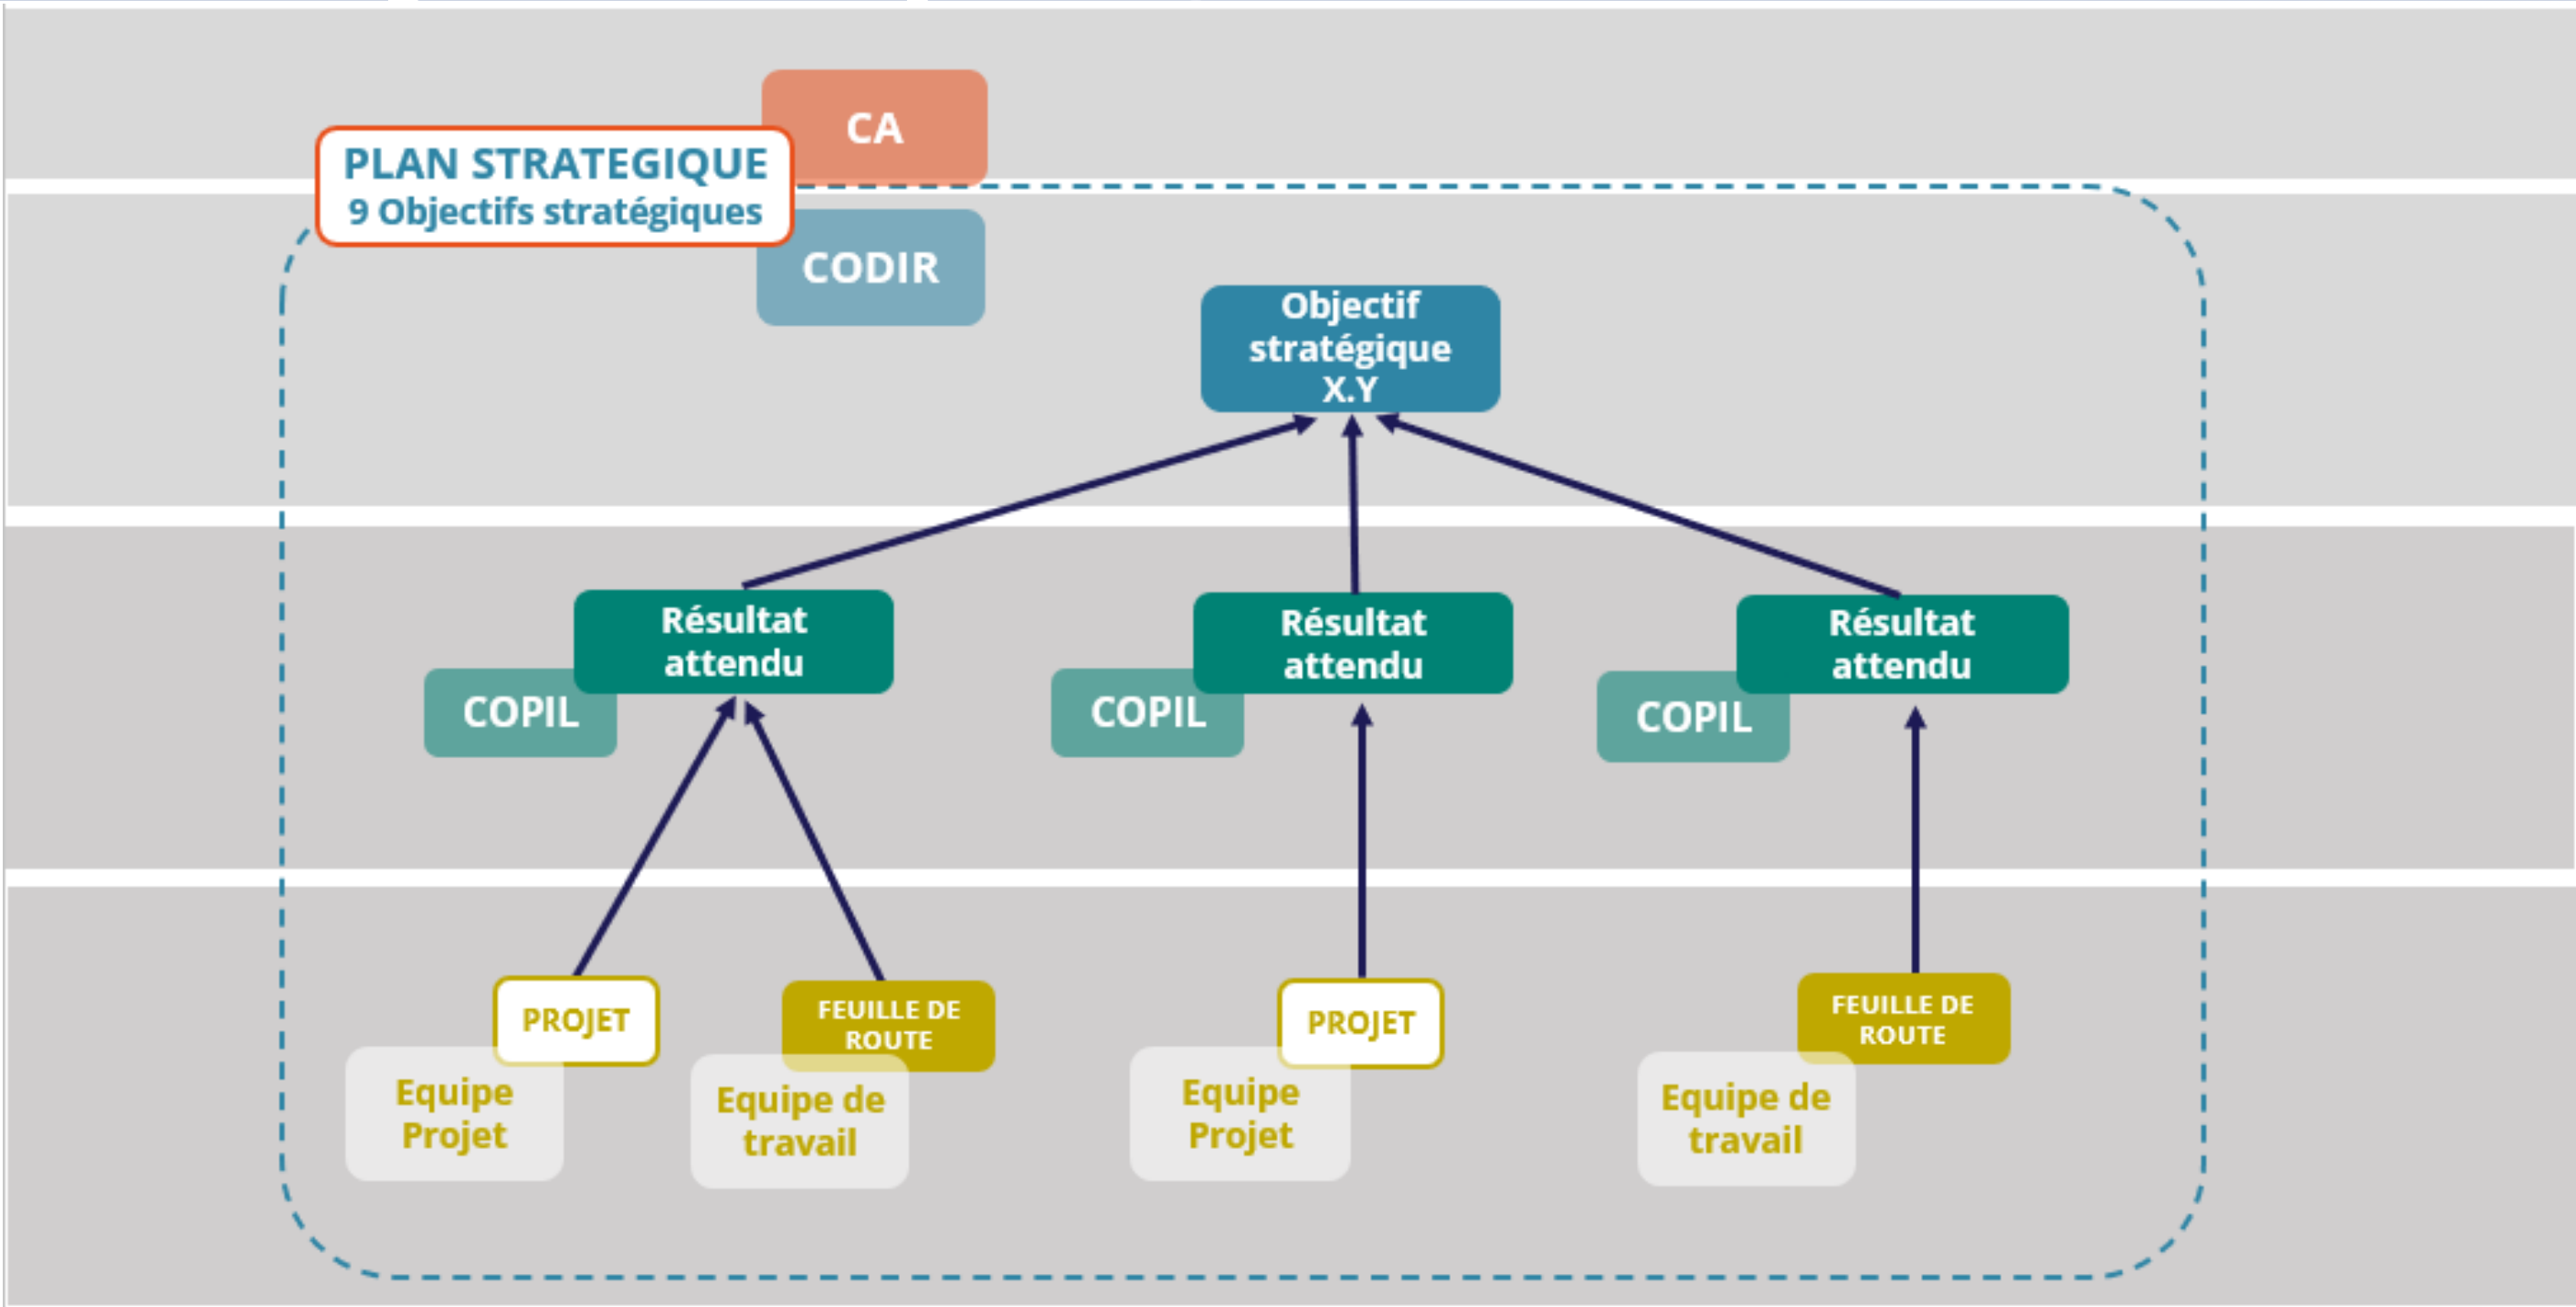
CA

PLAN STRATEGIQUE
9 Objectifs stratégiques

CODIR

Objectif stratégique X.Y

Résultat attendu

COPIL

Résultat attendu

COPIL

Résultat attendu

COPIL

PROJET

Equipe Projet

FEUILLE DE ROUTE

Equipe de travail

PROJET

Equipe Projet

FEUILLE DE ROUTE

Equipe de travail